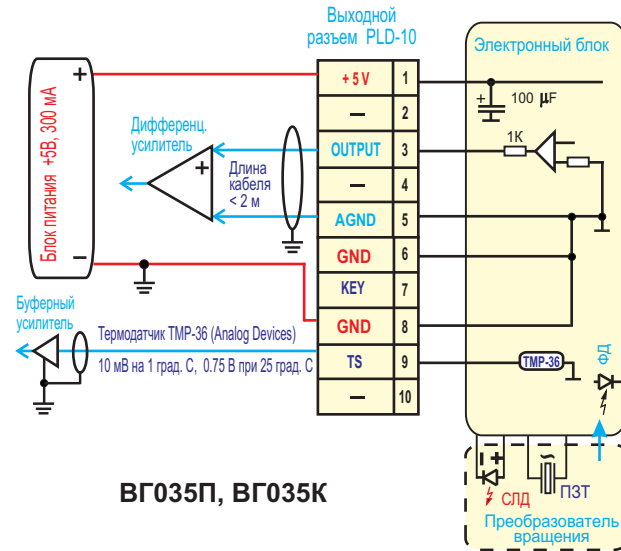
Выходной разъем PLD-10

Электронный блок

Блок питания +5В, 300 мА

+

–

Дифференц. усилитель

Длина кабеля < 2 м

Буферный усилитель

Термодатчик TMP-36 (Analog Devices)

10 мВ на 1 град. С, 0.75 В при 25 град. С

| +5 V | 1 |
|---|---|
| – | 2 |
| OUTPUT | 3 |
| – | 4 |
| AGND | 5 |
| GND | 6 |
| KEY | 7 |
| GND | 8 |
| TS | 9 |
| – | 10 |

100 $\mu$F

1K

TMP-36

ФД

СЛД

ПЗТ

Преобразователь вращения

ВГ035П, ВГ035К